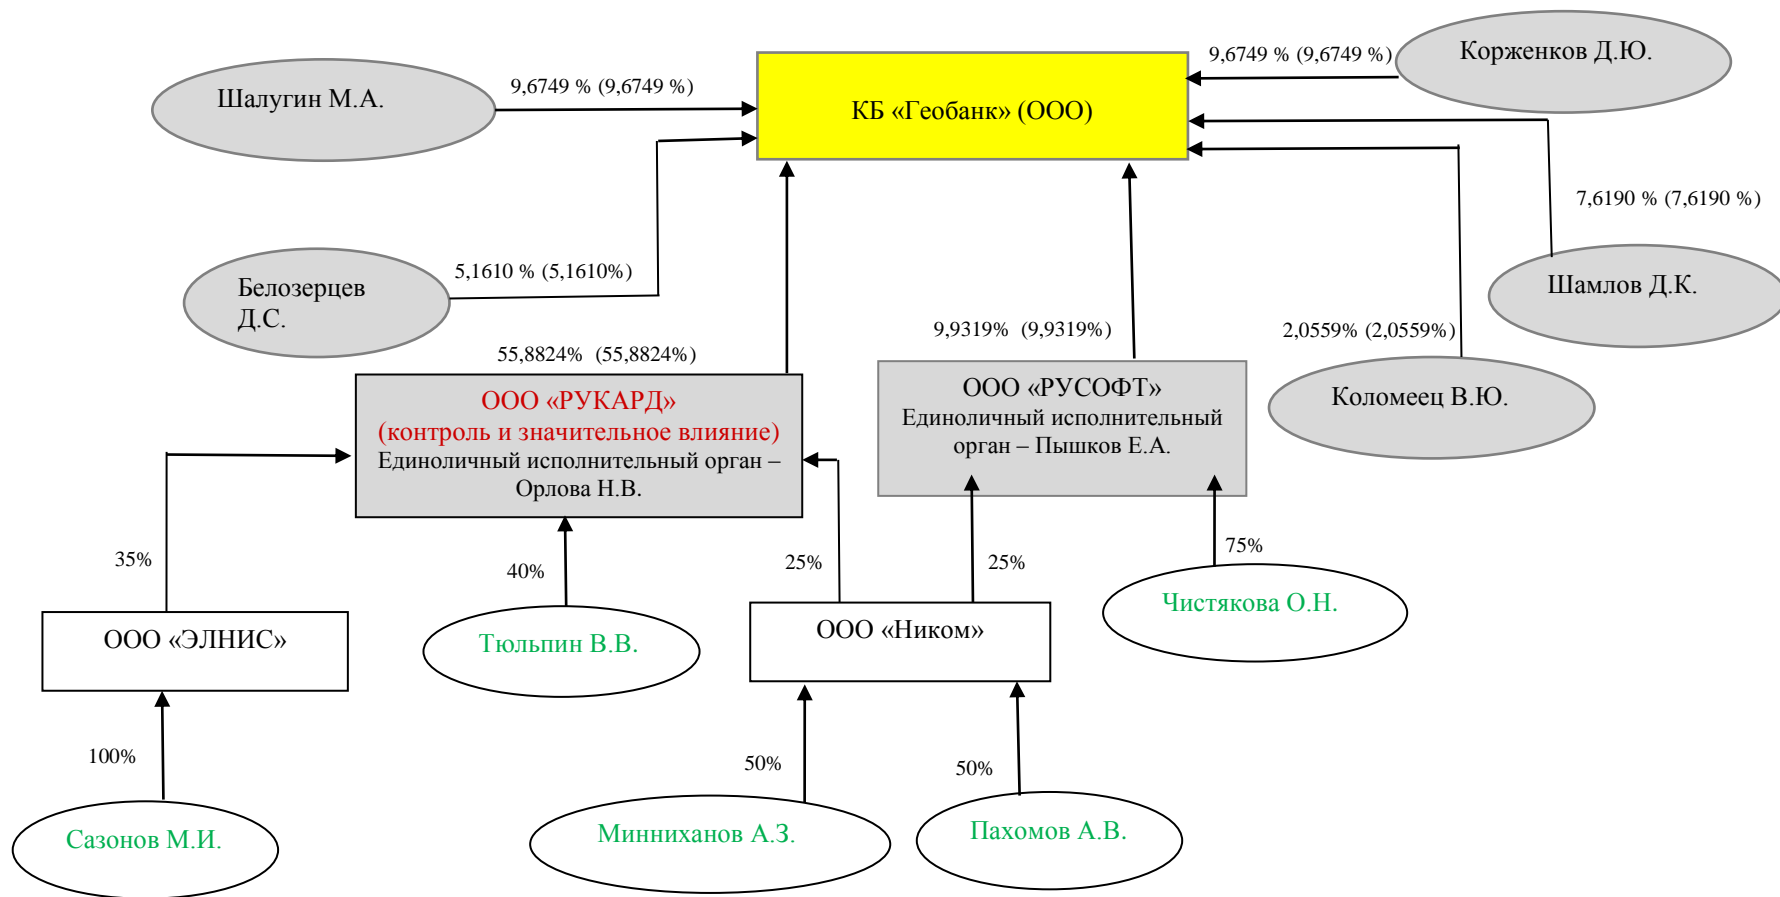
КБ «Геобанк» (ООО)

Шалугин М.А.

9,6749 % (9,6749 %)

Корженков Д.Ю.

9,6749 % (9,6749 %)

Белозерцев Д.С.

5,1610 % (5,1610%)

7,6190 % (7,6190 %)

Шамлов Д.К.

55,8824% (55,8824%)

9,9319% (9,9319%)

2,0559% (2,0559%)

Коломеец В.Ю.

ООО «РУКАРД»
(контроль и значительное влияние)
Единоличный исполнительный орган – Орлова Н.В.

ООО «РУСОФТ»
Единоличный исполнительный орган – Пышков Е.А.

35%

40%

25%

25%

75%

Чистякова О.Н.

ООО «ЭЛНИС»

Тюльпин В.В.

ООО «Ником»

100%

50%

50%

Сазонов М.И.

Минниханов А.З.

Пахомов А.В.